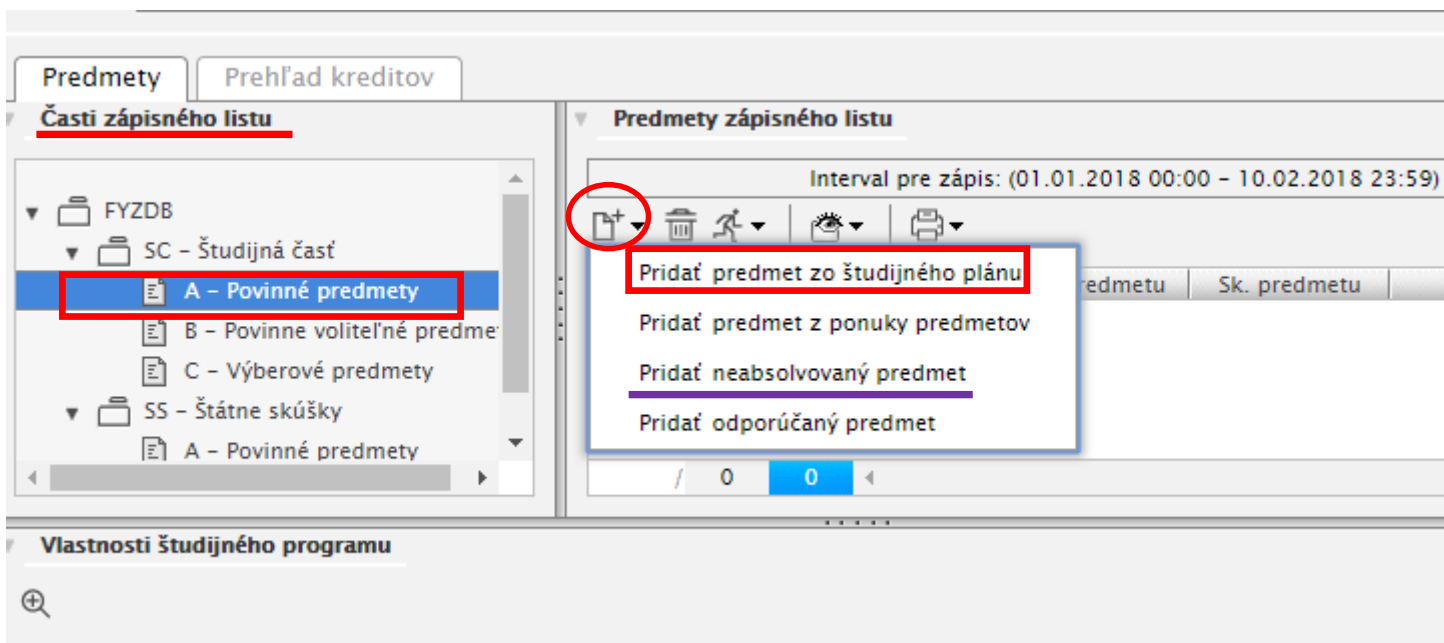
Predmety | Prehľad kreditov

Časti zápisného listu

FYZDB
SC – Študijná časť
A – Povinné predmety
B – Povinne voliteľné predmet
C – Výberové predmety
SS – Štátne skúšky
A – Povinné predmety

Predmety zápisného listu

Interval pre zápis: (01.01.2018 00:00 – 10.02.2018 23:59)

Pridať predmet zo študijného plánu
Pridať predmet z ponuky predmetov
Pridať neabsolvovaný predmet
Pridať odporúčaný predmet

predmetu | Sk. predmetu

/ 0 | 0

Vlastnosti študijného programu